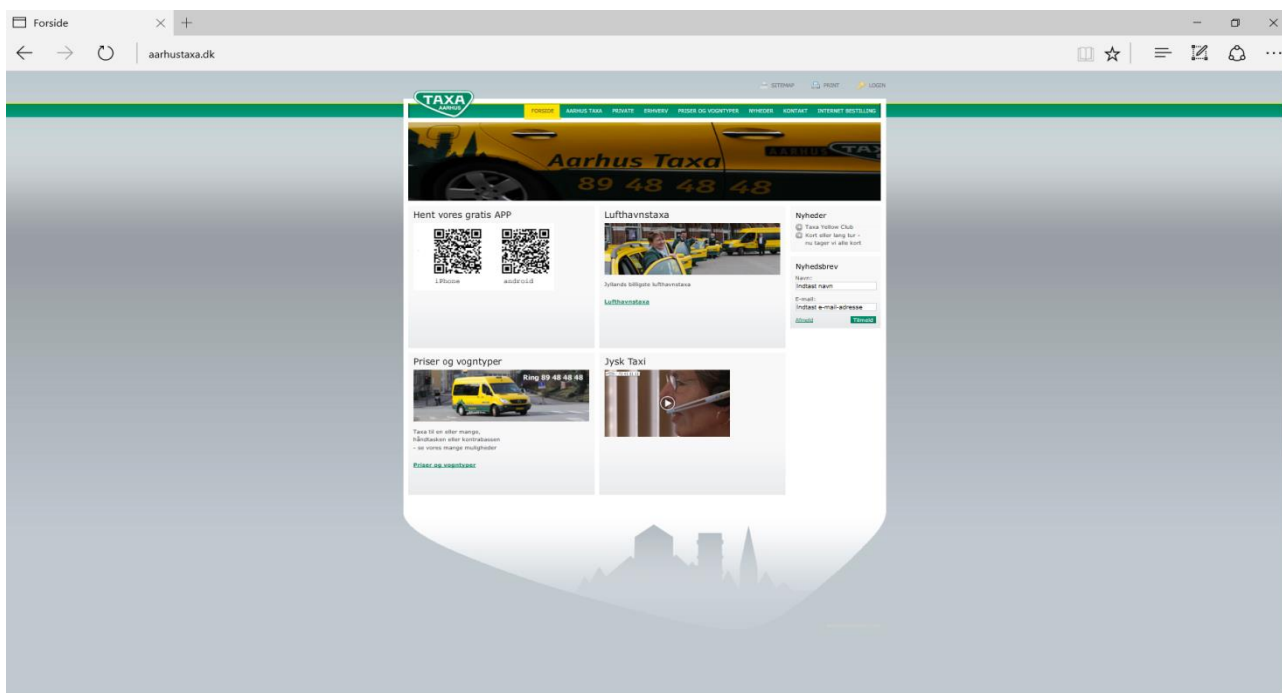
Forside

aarhustaxa.dk

SITEMAP PRINT LOGIN

TAXA AARHUS

FORSIDE AARHUS TAXA PRIVATE ERHVERV PRISER OG VOGNTYPER NYHEDER KONTAKT INTERNET BESTILLING

Aarhus Taxa
89 48 48 48

Hent vores gratis APP

iPhone android

Lufthavnstaxa

Jyllands billigste lufthavnstaxa

Lufthavnstaxa

Nyheder

Taxa Yellow Club
Kort eller lang tur - nu tager vi alle kort

Nyhedsbrev

Navn:
Indtast navn

E-mail:
Indtast e-mail-adresse

Afmeld Tilmeld

Priser og vogntyper

Ring 89 48 48 48

Taxa til en eller mange, håndtasken eller kontrabassen - se vores mange muligheder

Priser og vogntyper

Jysk Taxi